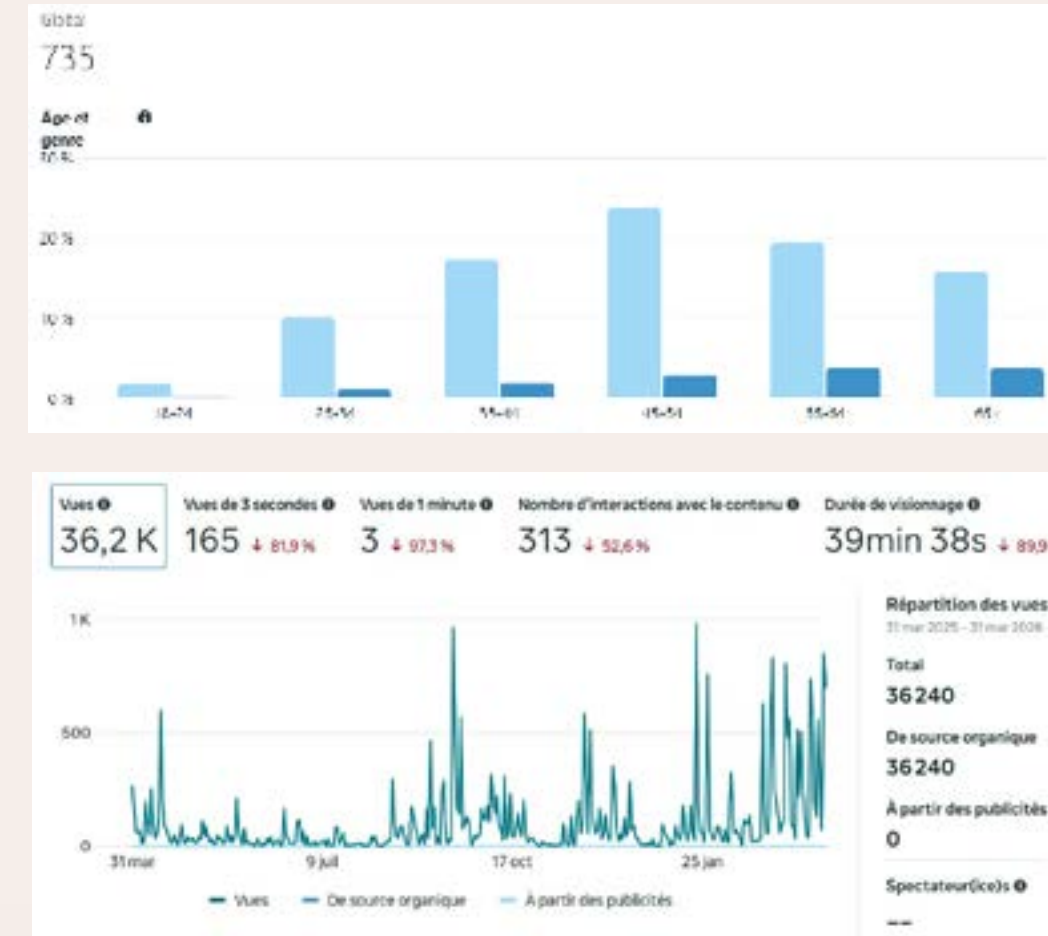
Global
735

Âge et genre

30 %

20 %

10 %

0 %

18-24
25-34
35-44
45-54
55-64
65+

Vues
36,2 K

Vues de 3 secondes
165 ↓ 81,9 %

Vues de 1 minute
3 ↓ 97,3 %

Nombre d'interactions avec le contenu
313 ↓ 52,6 %

Durée de visionnage
39min 38s ↓ 89,9

1K

500

0

31 mar
9 juil
17 oct
25 jan

Vues
De source organique
À partir des publicités

Répartition des vues
31 mar 2025 - 31 mar 2026

Total
36 240

De source organique
36 240

À partir des publicités
0

Spectateur(ice)s

--